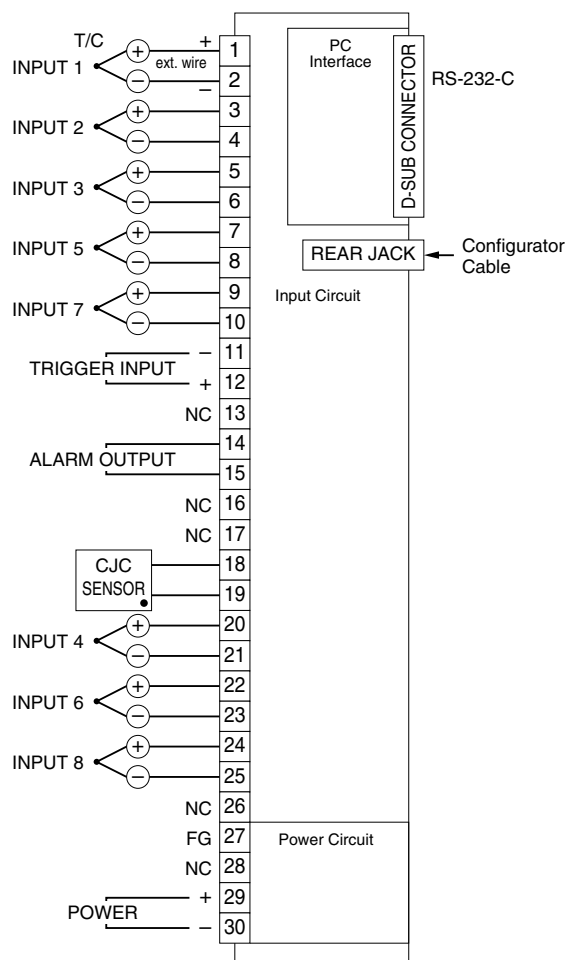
T/C
INPUT 1
+
ext. wire
–
1
2
INPUT 2
3
4
INPUT 3
5
6
INPUT 5
7
8
INPUT 7
9
10
TRIGGER INPUT
–
11
+
12
NC 13
ALARM OUTPUT
14
15
NC 16
NC 17
CJC SENSOR
18
19
INPUT 4
20
21
INPUT 6
22
23
INPUT 8
24
25
NC 26
FG 27
NC 28
POWER
+ 29
– 30

PC Interface
D-SUB CONNECTOR
RS-232-C
REAR JACK
Configurator Cable
Input Circuit
Power Circuit